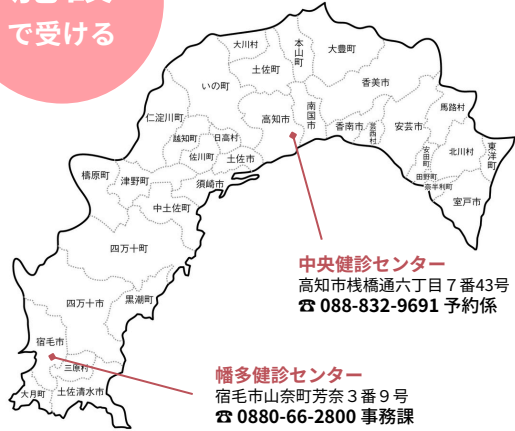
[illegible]
で受ける

大川村
本山町
大豊町
土佐町
いの町
香美市
仁淀川町
南国市
馬路村
高知市
越知町
日高村
香南市
芸西村
安芸市
佐川町
土佐市
安田町
北川村
東洋町
檮原町
津野町
須崎市
田野町
奈半利町
室戸市
中土佐町
四万十町
中央健診センター
高知市桟橋通六丁目７番43号
☎ 088-832-9691 予約係
四万十市
黒潮町
宿毛市
三原村
大月町
土佐清水市
幡多健診センター
宿毛市山奈町芳奈３番９号
☎ 0880-66-2800 事務課